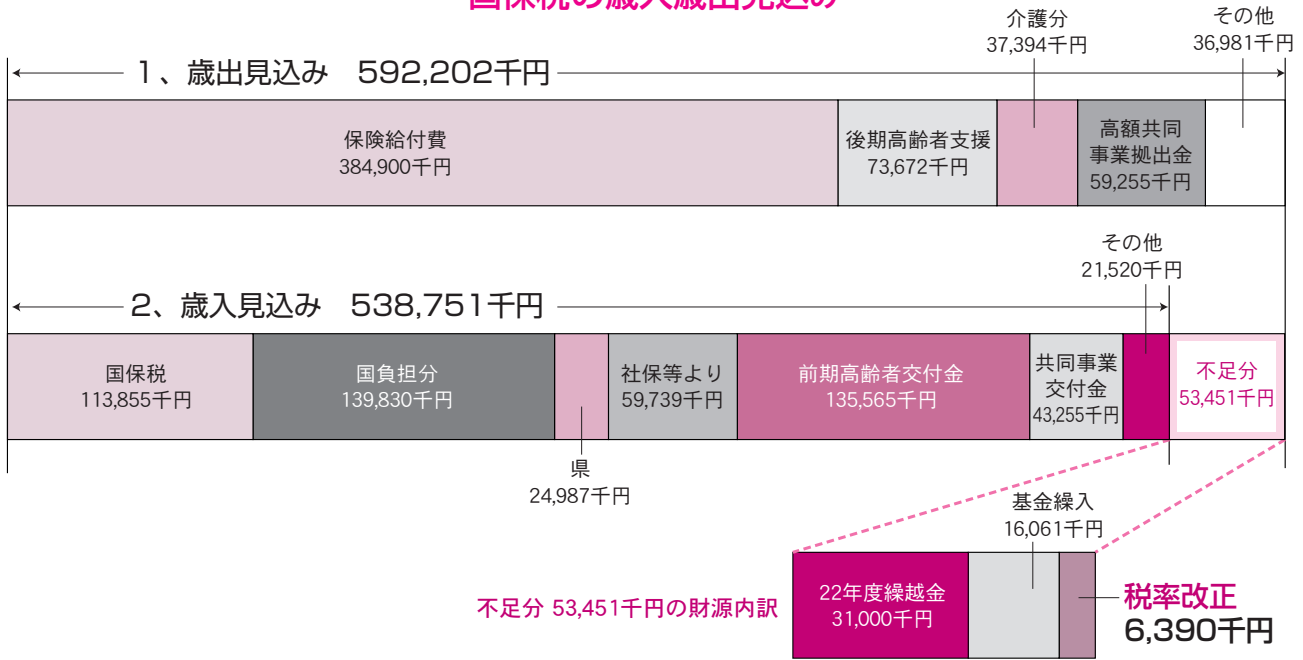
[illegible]

介護分
37,394千円

その他
36,981千円

1、歳出見込み　592,202千円

保険給付費
384,900千円

後期高齢者支援
73,672千円

高額共同事業拠出金
59,255千円

その他
21,520千円

2、歳入見込み　538,751千円

国保税
113,855千円

国負担分
139,830千円

社保等より
59,739千円

前期高齢者交付金
135,565千円

共同事業交付金
43,255千円

不足分
53,451千円

県
24,987千円

基金繰入
16,061千円

不足分 53,451千円の財源内訳

22年度繰越金
31,000千円

税率改正
6,390千円